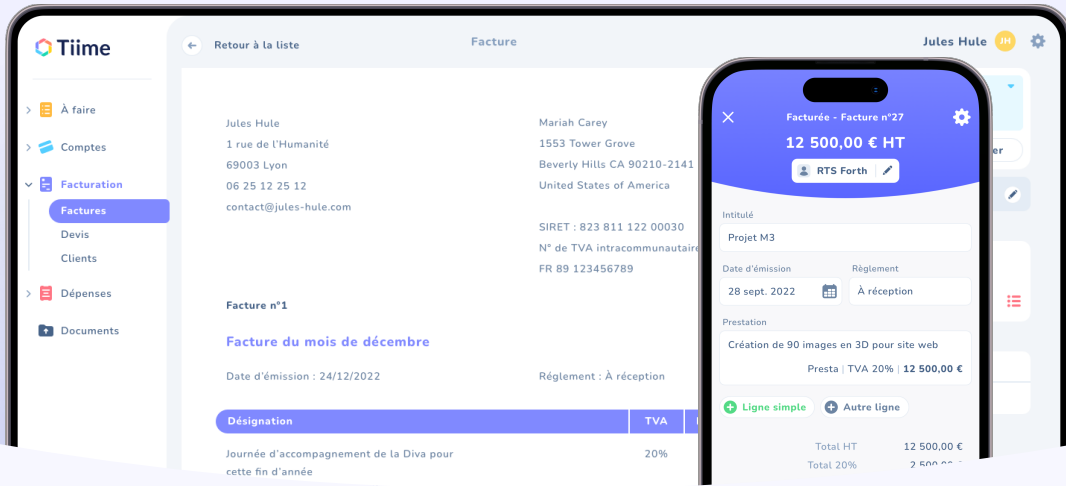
Tiime

À faire

Comptes

Facturation

Factures

Devis

Clients

Dépenses

Documents

Retour à la liste

Facture

Jules Hule JH

Jules Hule
1 rue de l'Humanité
69003 Lyon
06 25 12 25 12
contact@jules-hule.com

Mariah Carey
1553 Tower Grove
Beverly Hills CA 90210-2141
United States of America

SIRET : 823 811 122 00030
N° de TVA intracommunautaire
FR 89 123456789

Facture n°1

Facture du mois de décembre

Date d'émission : 24/12/2022

Règlement : À réception

| Désignation | TVA |
|---|---|
| Journée d'accompagnement de la Diva pour cette fin d'année | 20% |

Facturée - Facture n°27

12 500,00 € HT

RTS Forth

Intitulé

Projet M3

Date d'émission

28 sept. 2022

Règlement

À réception

Prestation

Création de 90 images en 3D pour site web

Presta | TVA 20% | 12 500,00 €

Ligne simple

Autre ligne

Total HT 12 500,00 €

Total 20% 2 500,00 €

ler